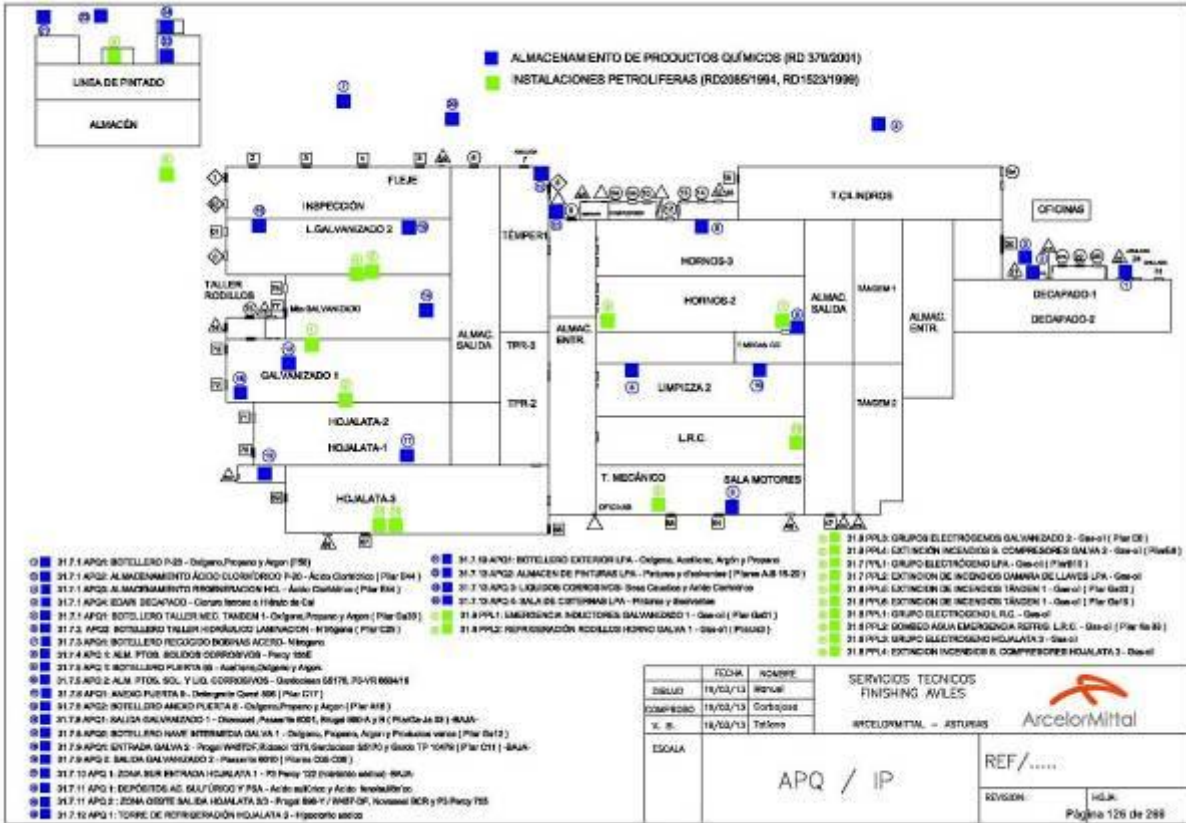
ALMACENAMIENTO DE PRODUCTOS QUÍMICOS (RD 379/2001)
INSTALACIONES PETROLIFERAS (RD2085/1994, RD1523/1999)

LINEA DE PINTADO
ALMACÉN

FLEJE
INSPECCIÓN
L.GALVANIZADO 2
TALLER RODILLOS
Nave GALVANIZADO
GALVANIZADO 1
HOJALATA-2
HOJALATA-1
HOJALATA-3
ALMAC. SALIDA
TEMPER
TPR-3
TPR-2
ALMAC. ENTR.
HORNOS-3
HORNOS-2
LIMPIEZA 2
L.R.C.
T. MECÁNICO
SALA MOTORES
OFICINAS
T.CILINDROS
ALMAC. SALIDA
TANDEM 1
TANDEM 2
ALMAC. ENTR.
OFICINAS
DECAPADO-1
DECAPADO-2

31.7.1 APQ1: BOTELLERO P-25 - Oxígeno,Propano y Argon (P26)
31.7.1 APQ2: ALMACENAMIENTO ÁCIDO CLORHÍDRICO P-30 - Ácido Clorhídrico ( Pilar E44 )
31.7.1 APQ3: ALMACENAMIENTO REGENERACION HCL - Ácido Clorhídrico ( Pilar E44 )
31.7.1 APQ4: EDAR DECAPADO - Cloruro férrico e Hidrato de Cal
31.7.1 APQ1: BOTELLERO TALLER MEC. TANDEM 1 - Oxígeno,Propano y Argon ( Pilar Ga30 )
31.7.2 APQ2: BOTELLERO TALLER HIDRÁULICO LAMINACION - Nitrógeno ( Pilar C29 )
31.7.3 APQ1: BOTELLERO RECOGIDO BOBINAS ACERO - Nitrogeno
31.7.4 APQ 1: ALM. PTOS. SOLIDOS CORROSIVOS - Percy 155E
31.7.5 APQ 1: BOTELLERO PUERTA 66 - Acetileno,Oxígeno y Argon
31.7.5 APQ 2: ALM. PTOS. SOL. Y LIQ. CORROSIVOS - Gardoclean S5176, P3-VR 6694/16
31.7.6 APQ1: AMONIO PUERTA 8 - Detergente Quest 886 ( Pilar C17 )
31.7.6 APQ2: BOTELLERO ANEXO PUERTA 8 - Oxígeno,Propano y Argon ( Pilar A18 )
31.7.8 APQ1: SALIDA GALVANIZADO 1 - Oxosolvet ,Passerite 6001, Rougal 960-A y R ( Pila Ga-Ja 33 ) -BAJA-
31.7.8 APQ2: BOTELLERO NAVE INTERMEDIA GALVA 1 - Oxígeno, Propano, Argon y Productos varios ( Pilar Ga12 )
31.7.9 APQ1: ENTRADA GALVA 2 - Progal WAEF2F,Ridoacl 1270,Gardoclean S5170 y Gardo TP 10479 ( Pilar C11 ) -BAJA-
31.7.9 APQ 2: SALIDA GALVANIZADO 2 - Passerite 6010 ( Planta C05-C06 )
31.7.10 APQ 1: ZONA SUR ENTRADA HOJALATA 1 - P3 Percy 122 (hidróxido sódico) -BAJA-
31.7.11 APQ 1: DEPÓSITOS AC. SULFÚRICO Y PSA - Acido sulfúrico y Ácido fenolsulfónico
31.7.11 APQ 2 : ZONA OESTE SALIDA HOJALATA 2/3 - Progal 598-Y / WAEF-DF, Novasset BCR y P3 Percy 755
31.7.12 APQ 1 : TORRE DE REFRIGERACIÓN HOJALATA 3 - Hipoclorito sódico

31.7.13 APQ1: BOTELLERO EXTERIOR LFA - Oxígeno, Acetileno, Argón y Propano
31.7.13 APQ2: ALMACEN DE PINTURAS LFA - Pinturas y disolventes ( Planta A/B 19-20 )
31.7.13 APQ 3: LIQUIDOS CORROSIVOS- Sosa Caustica y Acido Clorhidrico
31.7.13 APQ 4: SALA DE CISTERNAS LFA - Pinturas y disolventes
31.8 PPL1: EMERGENCIA INDUCTORES GALVANIZADO 1 - Gas-oil ( Pilar Ga01 )
31.8 PPL2: REFRIGERACIÓN RODILLOS HORNO GALVA 1 - Gas-oil ( Pilar J43 )

31.8 PPL3: GRUPOS ELECTRÓGENOS GALVANIZADO 2 - Gas-oil ( Pilar C8 )
31.8 PPL4: EXTINCIÓN INCENDIOS S. COMPRESORES GALVA 2 - Gas-oil ( Pila G4 )
31.7 PPL1: GRUPO ELECTRÓGENO LFA - Gas-oil ( Pila B15 )
31.7 PPL2: EXTINCION DE INCENDIOS CAMARA DE LLAVES LFA - Gas-oil
31.8 PPL5: EXTINCION DE INCENDIOS TANDEM 1 - Gas-oil ( Pilar Ga33 )
31.8 PPL6: EXTINCION DE INCENDIOS TANDEM 1 - Gas-oil ( Pilar Ga13 )
31.8 PPL1: GRUPO ELECTROGENO L.R.C. - Gas-oil
31.8 PPL2: BOMBEO AGUA EMERGENCIA REFRIG. L.R.C. - Gas-oil ( Pilar Na 80 )
31.8 PPL3: GRUPO ELECTROGENO HOJALATA 3 - Gas-oil
31.8 PPL4: EXTINCION INCENDIOS S. COMPRESORES HOJALATA 3 - Gas-oil

| | FECHA | NOMBRE |
|---|---|---|
| DIBUJO | 19/03/13 | Manuel |
| COMPROBO | 19/03/13 | Corbajosa |
| V. B. | 19/03/13 | Tellero |

SERVICIOS TECNICOS
FINISHING AVILES
ARCELORMITTAL - ASTURIAS
ArcelorMittal
ESCALA
APQ / IP
REF/.....
REVISION :
HOJA:
Página 126 de 288